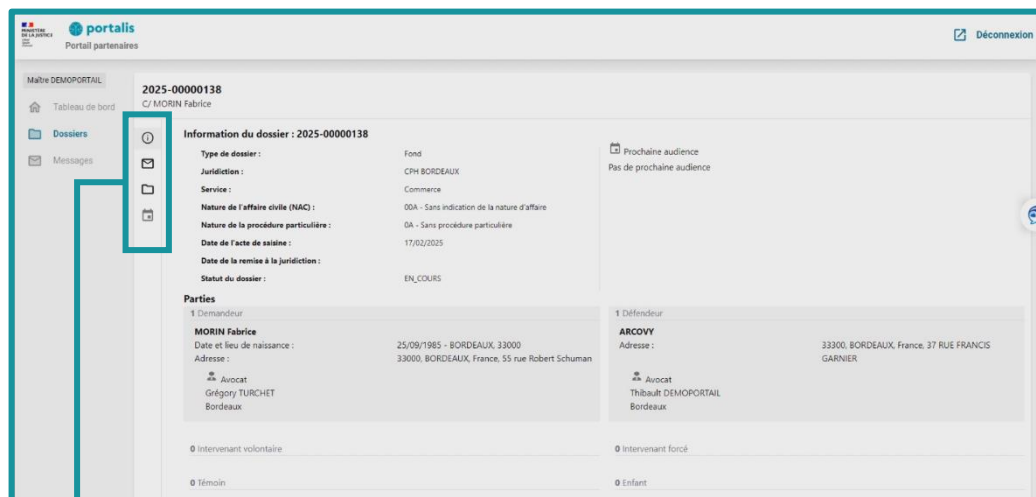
MINISTÈRE DE LA JUSTICE

portalis
Portail partenaires

Déconnexion

Maître DEMOPORTAIL

Tableau de bord
Dossiers
Messages

2025-00000138
C/ MORIN Fabrice

Information du dossier : 2025-00000138

| | |
|---|---|
| Type de dossier : | Fond |
| Juridiction : | CPH BORDEAUX |
| Service : | Commerce |
| Nature de l'affaire civile (NAC) : | 00A - Sans indication de la nature d'affaire |
| Nature de la procédure particulière : | 0A - Sans procédure particulière |
| Date de l'acte de saisine : | 17/02/2025 |
| Date de la remise à la juridiction : | |
| Statut du dossier : | EN_COURS |

Prochaine audience
Pas de prochaine audience

Parties

1 Demandeur

MORIN Fabrice
Date et lieu de naissance : 25/09/1985 - BORDEAUX, 33000
Adresse : 33000, BORDEAUX, France, 55 rue Robert Schuman

Avocat
Grégory TURCHET
Bordeaux

1 Défendeur

ARCOVY
Adresse : 33300, BORDEAUX, France, 37 RUE FRANCIS GARNIER

Avocat
Thibault DEMOPORTAIL
Bordeaux

0 Intervenant volontaire

0 Intervenant forcé

0 Témoin

0 Enfant